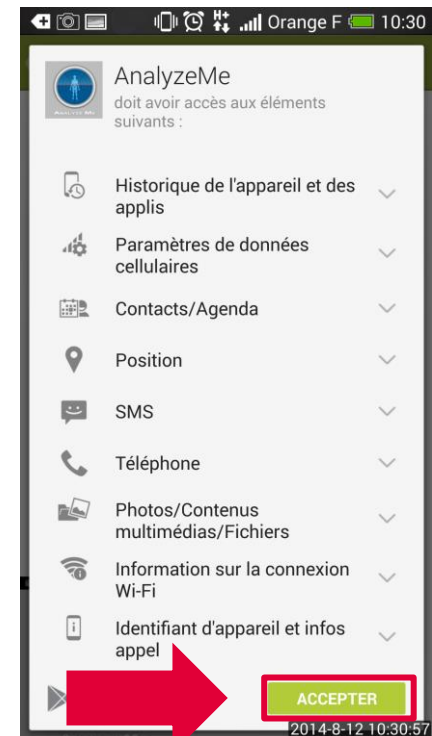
Orange F 10:30

AnalyzeMe
doit avoir accès aux éléments suivants :

Historique de l'appareil et des applis

Paramètres de données cellulaires

Contacts/Agenda

Position

SMS

Téléphone

Photos/Contenus multimédias/Fichiers

Information sur la connexion Wi-Fi

Identifiant d'appareil et infos appel

ACCEPTER

2014-8-12 10:30:57